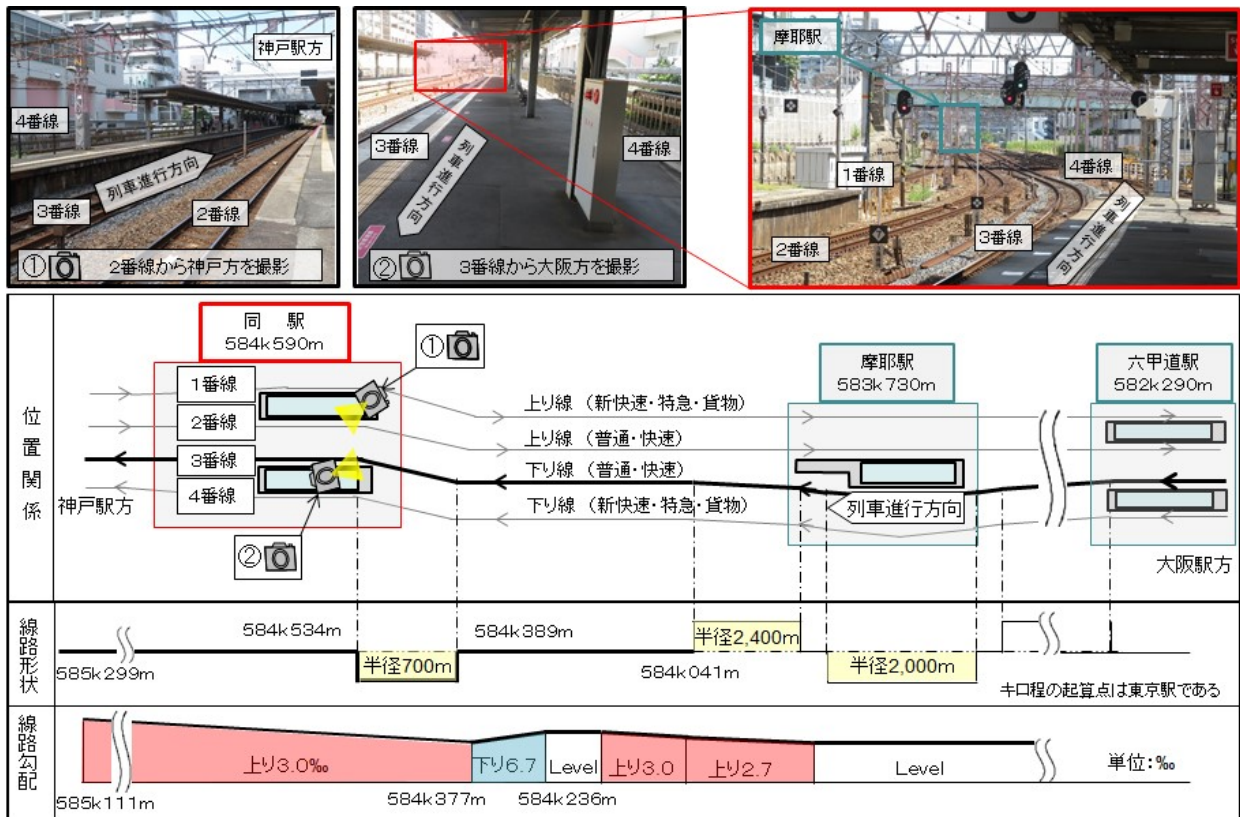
神戸駅方
4番線
列車進行方向
3番線
2番線
① 2番線から神戸方を撮影

3番線
列車進行方向
4番線
② 3番線から大阪方を撮影

摩耶駅
1番線
4番線
列車進行方向
2番線
3番線

同 駅
584k590m
①
摩耶駅
583k730m
六甲道駅
582k290m

位置関係
1番線
2番線
3番線
4番線
神戸駅方
上り線 (新快速・特急・貨物)
上り線 (普通・快速)
下り線 (普通・快速)
下り線 (新快速・特急・貨物)
列車進行方向
②
大阪駅方

線路形状
584k534m
584k389m
半径2,400m
585k299m
半径700m
584k041m
半径2,000m
キロ程の起算点は東京駅である

線路勾配
上り3.0‰
下り6.7
Level
上り3.0
上り2.7
Level
単位:‰
585k111m
584k377m
584k236m